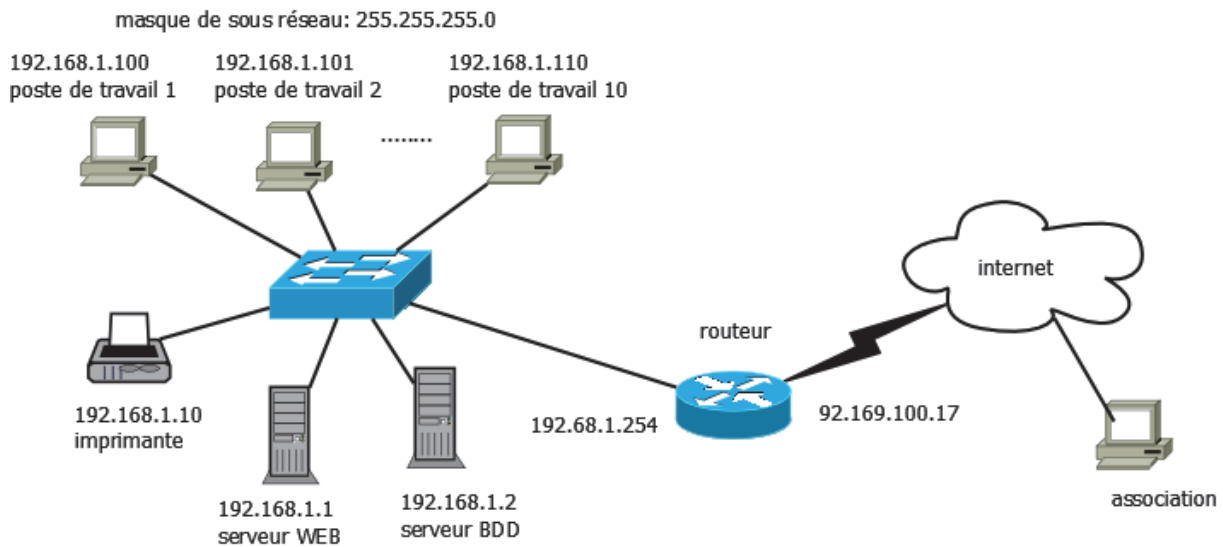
masque de sous réseau: 255.255.255.0

192.168.1.100
poste de travail 1

192.168.1.101
poste de travail 2

........

192.168.1.110
poste de travail 10

internet

routeur

192.168.1.10
imprimante

192.68.1.254

92.169.100.17

192.168.1.1
serveur WEB

192.168.1.2
serveur BDD

association